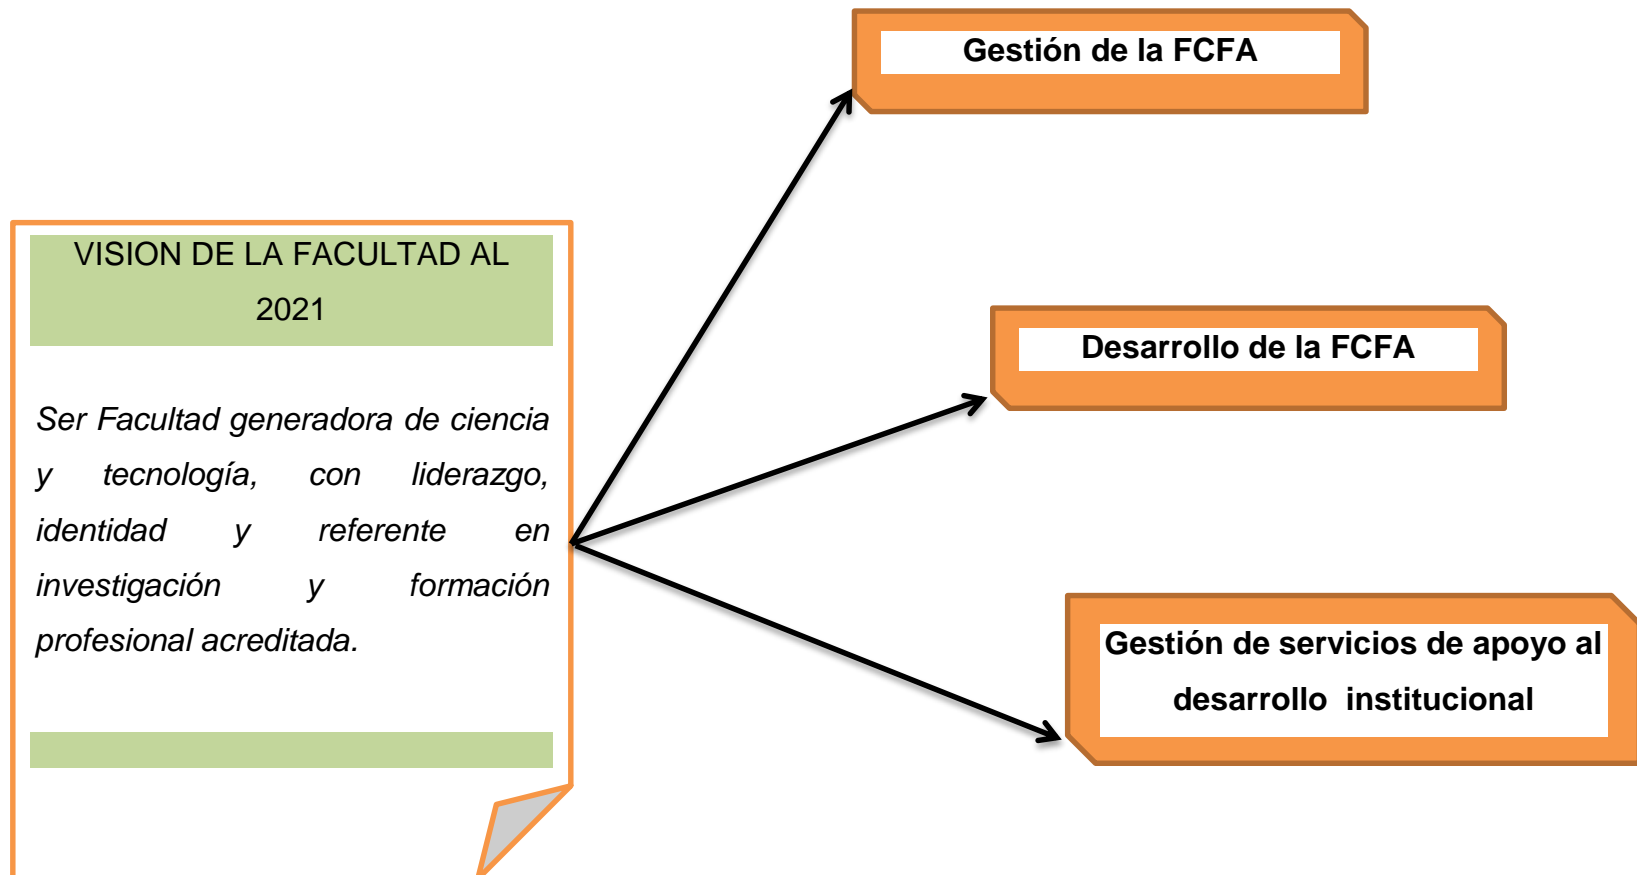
VISION DE LA FACULTAD AL 2021

Ser Facultad generadora de ciencia y tecnología, con liderazgo, identidad y referente en investigación y formación profesional acreditada.

Gestión de la FCFA

Desarrollo de la FCFA

Gestión de servicios de apoyo al desarrollo institucional